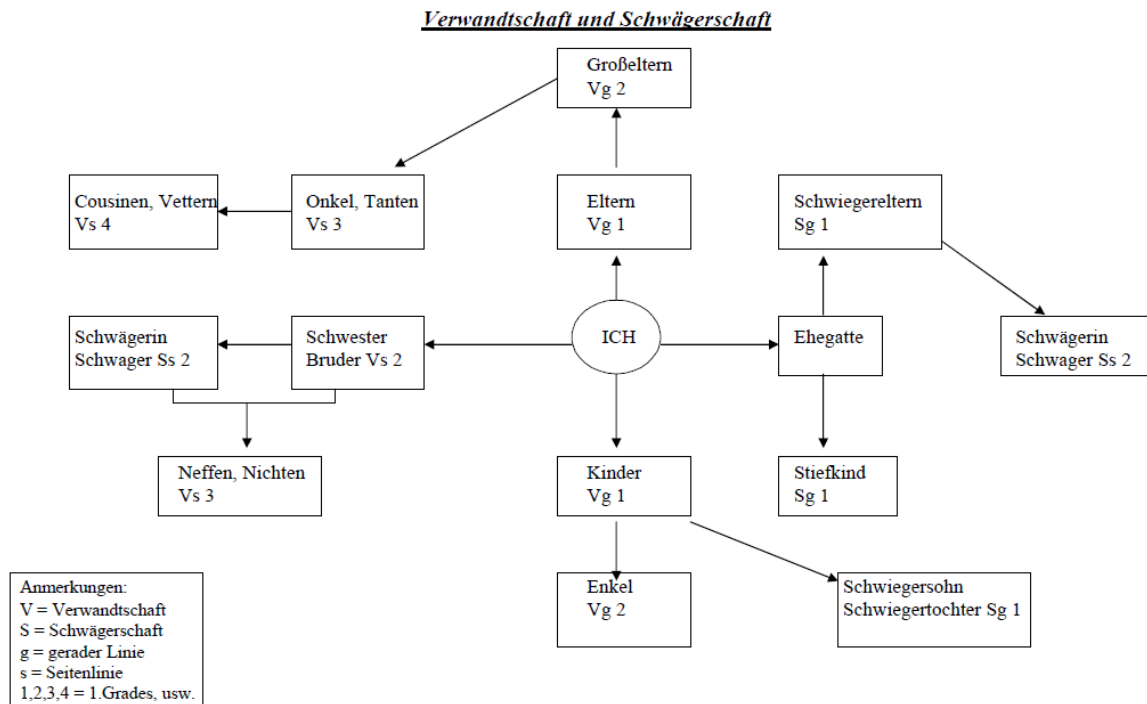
Verwandtschaft und Schwägerschaft

Großeltern
Vg 2

Cousinen, Vettern
Vs 4

Onkel, Tanten
Vs 3

Eltern
Vg 1

Schwiegereltern
Sg 1

Schwägerin
Schwager Ss 2

Schwester
Bruder Vs 2

ICH

Ehegatte

Schwägerin
Schwager Ss 2

Neffen, Nichten
Vs 3

Kinder
Vg 1

Stiefkind
Sg 1

Enkel
Vg 2

Schwiegersohn
Schwiegertochter Sg 1

Anmerkungen:
V = Verwandtschaft
S = Schwägerschaft
g = gerader Linie
s = Seitenlinie
1,2,3,4 = 1.Grades, usw.